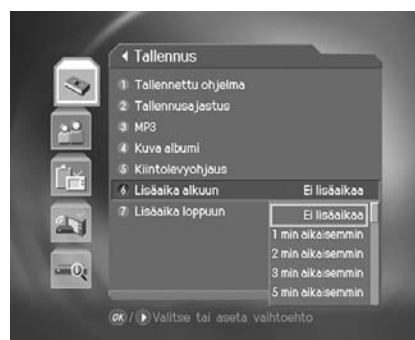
Tallennus

1 Tallennettu ohjelma
2 Tallennusajastus
3 MP3
4 Kuva albumi
5 Kiintolevyohjaus
6 Lisäaika alkuun Ei lisäaikaa
7 Lisäaika loppuun

Ei lisäaikaa
1 min aikaisemmin
2 min aikaisemmin
3 min aikaisemmin
5 min aikaisemmin

OK / ▶ Valitse tai aseta vaihtoehto